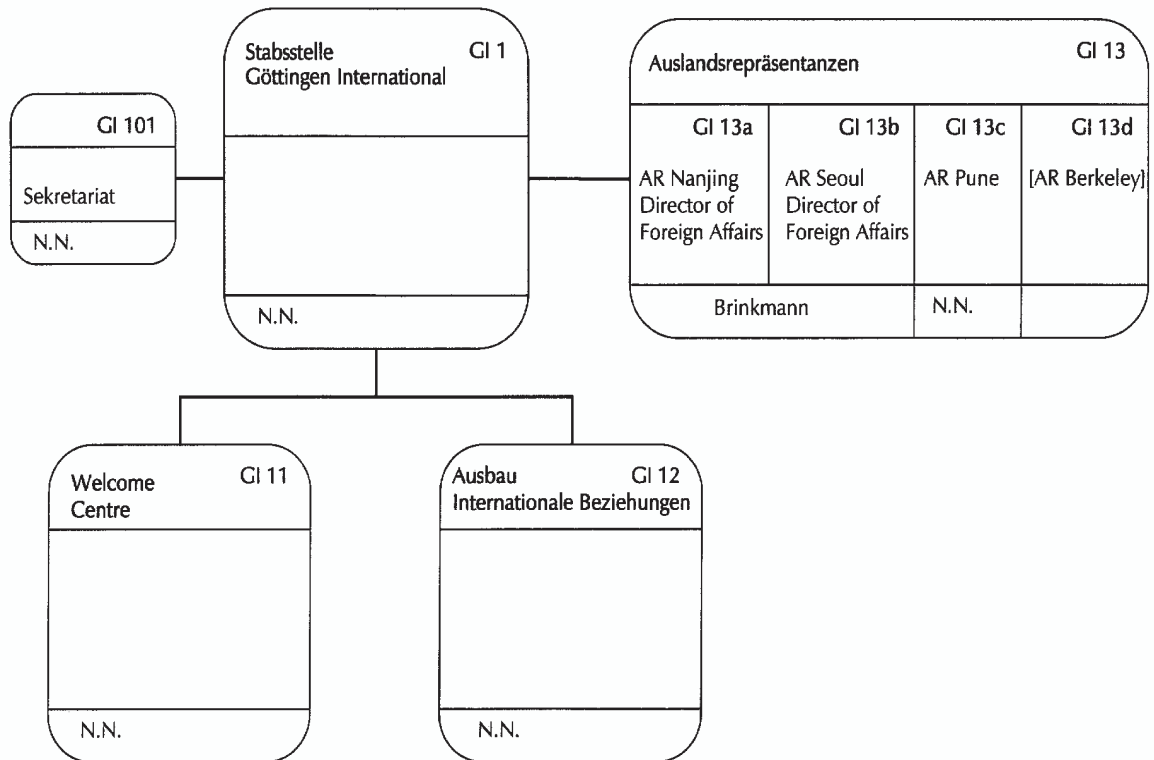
GI 101

Sekretariat

N.N.

Stabsstelle Göttingen International GI 1

N.N.

Auslandsrepräsentanzen GI 13

| GI 13a | GI 13b | GI 13c | GI 13d |
|---|---|---|---|
| AR Nanjing Director of Foreign Affairs | AR Seoul Director of Foreign Affairs | AR Pune | [AR Berkeley] |
| Brinkmann | | N.N. | |

Welcome Centre GI 11

N.N.

Ausbau Internationale Beziehungen GI 12

N.N.